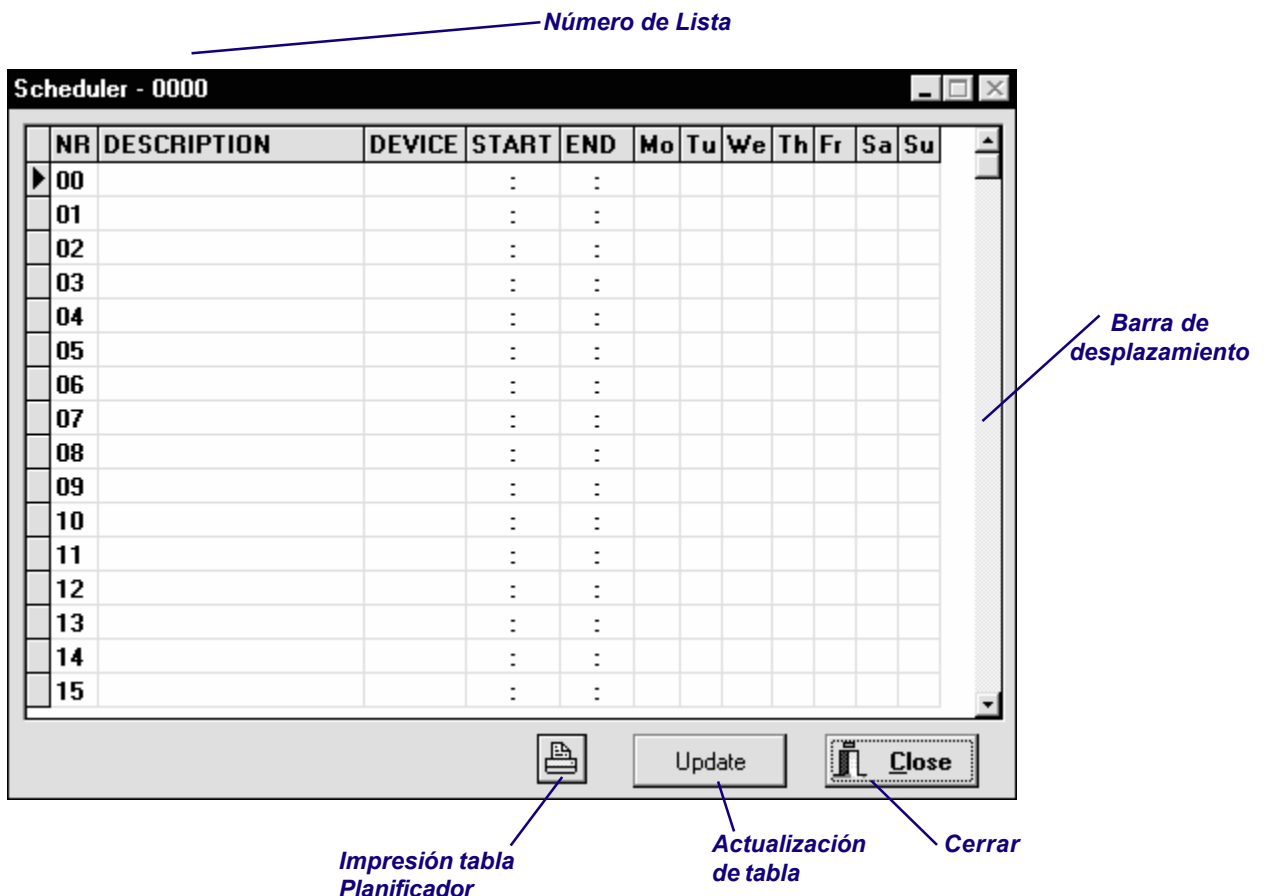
Número de Lista

Scheduler - 0000

| NR | DESCRIPTION | DEVICE | START | END | Mo | Tu | We | Th | Fr | Sa | Su |
|---|---|---|---|---|---|---|---|---|---|---|---|
| 00 | | | : | : | | | | | | | |
| 01 | | | : | : | | | | | | | |
| 02 | | | : | : | | | | | | | |
| 03 | | | : | : | | | | | | | |
| 04 | | | : | : | | | | | | | |
| 05 | | | : | : | | | | | | | |
| 06 | | | : | : | | | | | | | |
| 07 | | | : | : | | | | | | | |
| 08 | | | : | : | | | | | | | |
| 09 | | | : | : | | | | | | | |
| 10 | | | : | : | | | | | | | |
| 11 | | | : | : | | | | | | | |
| 12 | | | : | : | | | | | | | |
| 13 | | | : | : | | | | | | | |
| 14 | | | : | : | | | | | | | |
| 15 | | | : | : | | | | | | | |

Barra de desplazamiento

Update

Close

Impresión tabla Planificador

Actualización de tabla

Cerrar